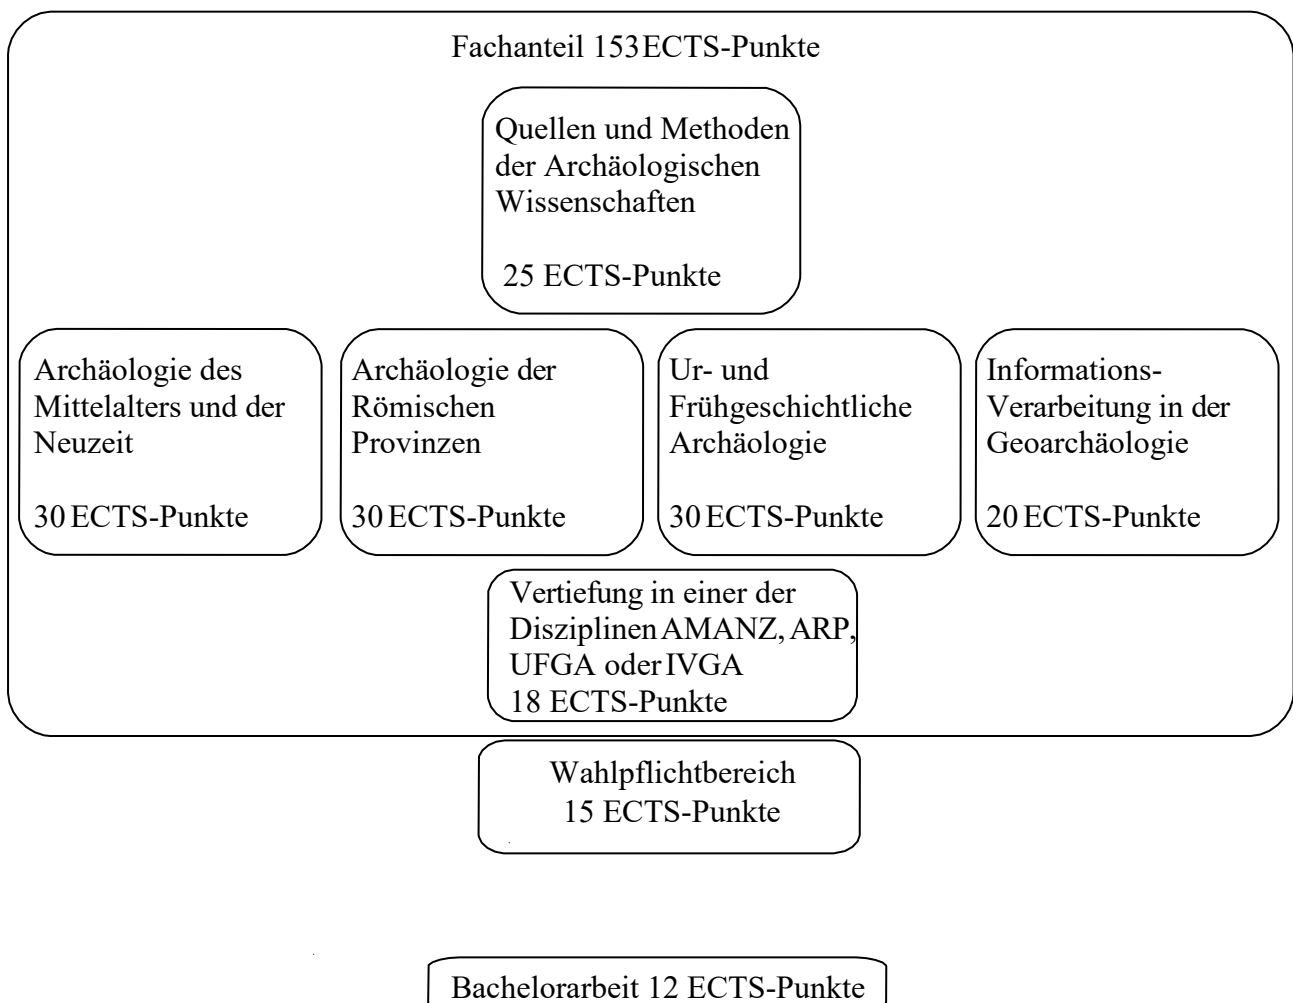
Fachanteil 153 ECTS-Punkte

Quellen und Methoden der Archäologischen Wissenschaften

25 ECTS-Punkte

Archäologie des Mittelalters und der Neuzeit

30 ECTS-Punkte

Archäologie der Römischen Provinzen

30 ECTS-Punkte

Ur- und Frühgeschichtliche Archäologie

30 ECTS-Punkte

Informations-Verarbeitung in der Geoarchäologie

20 ECTS-Punkte

Vertiefung in einer der Disziplinen AMANZ, ARP, UFGA oder IVGA
18 ECTS-Punkte

Wahlpflichtbereich
15 ECTS-Punkte

Bachelorarbeit 12 ECTS-Punkte